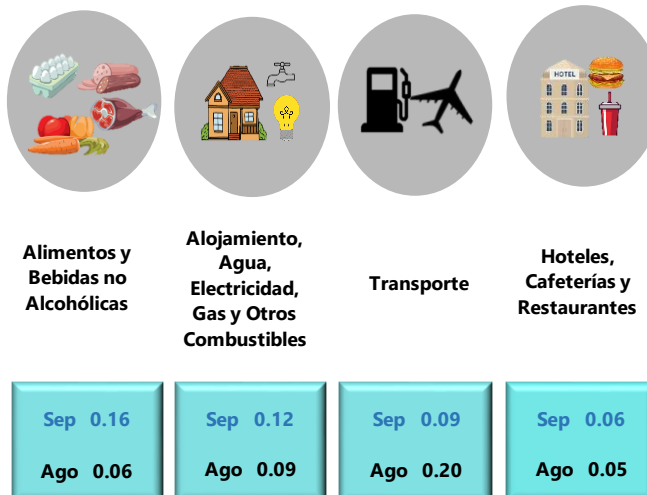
HOTEL

Alimentos y Bebidas no Alcohólicas

Sep 0.16

Ago 0.06

Alojamiento, Agua, Electricidad, Gas y Otros Combustibles

Sep 0.12

Ago 0.09

Transporte

Sep 0.09

Ago 0.20

Hoteles, Cafeterías y Restaurantes

Sep 0.06

Ago 0.05